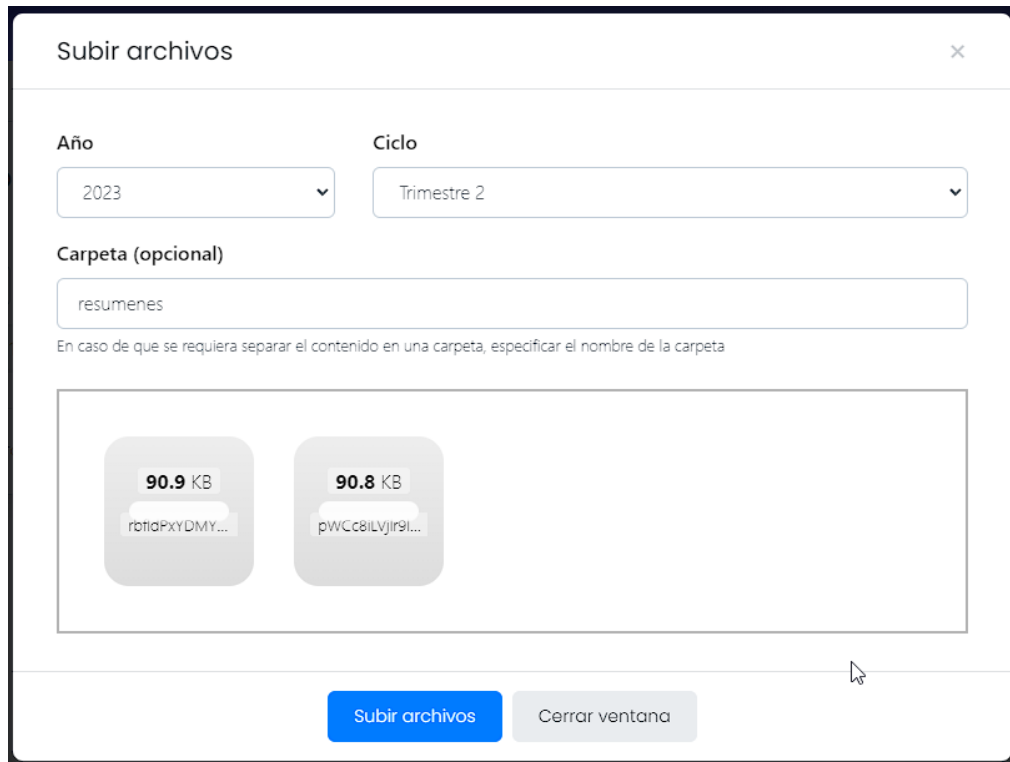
Subir archivos

×

Año

2023

Ciclo

Trimestre 2

Carpeta (opcional)

resumenes

En caso de que se requiera separar el contenido en una carpeta, especificar el nombre de la carpeta

90.9 KB

rbfldPxYDMY...

90.8 KB

pWCc8lLVjlr9l...

Subir archivos

Cerrar ventana